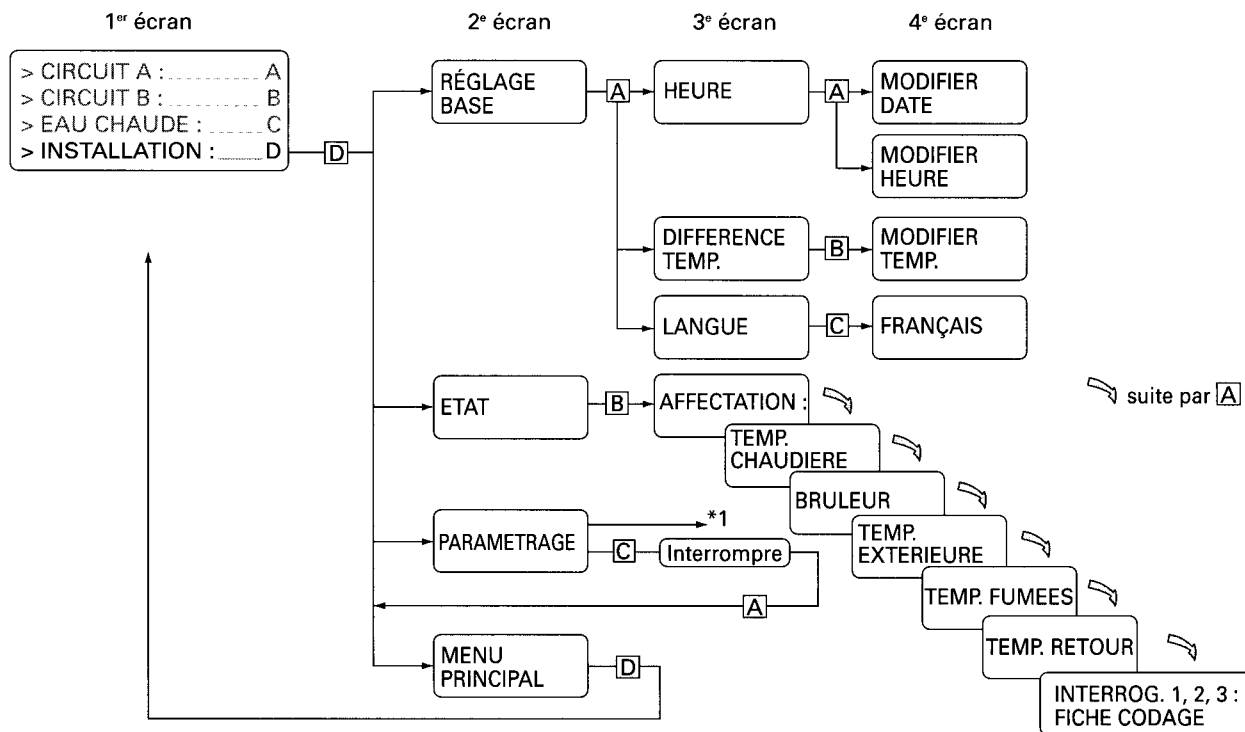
1$^{er}$ écran

2$^{e}$ écran

3$^{e}$ écran

4$^{e}$ écran

> CIRCUIT A : A
> CIRCUIT B : B
> EAU CHAUDE : C
> INSTALLATION : D

D

RÉGLAGE BASE

A

HEURE

A

MODIFIER DATE

MODIFIER HEURE

DIFFERENCE TEMP.

B

MODIFIER TEMP.

LANGUE

C

FRANÇAIS

ETAT

B

AFFECTATION :

suite par A

TEMP. CHAUDIERE

BRULEUR

PARAMETRAGE

*1

C

Interrompre

TEMP. EXTERIEURE

A

TEMP. FUMEES

TEMP. RETOUR

MENU PRINCIPAL

D

INTERROG. 1, 2, 3 : FICHE CODAGE